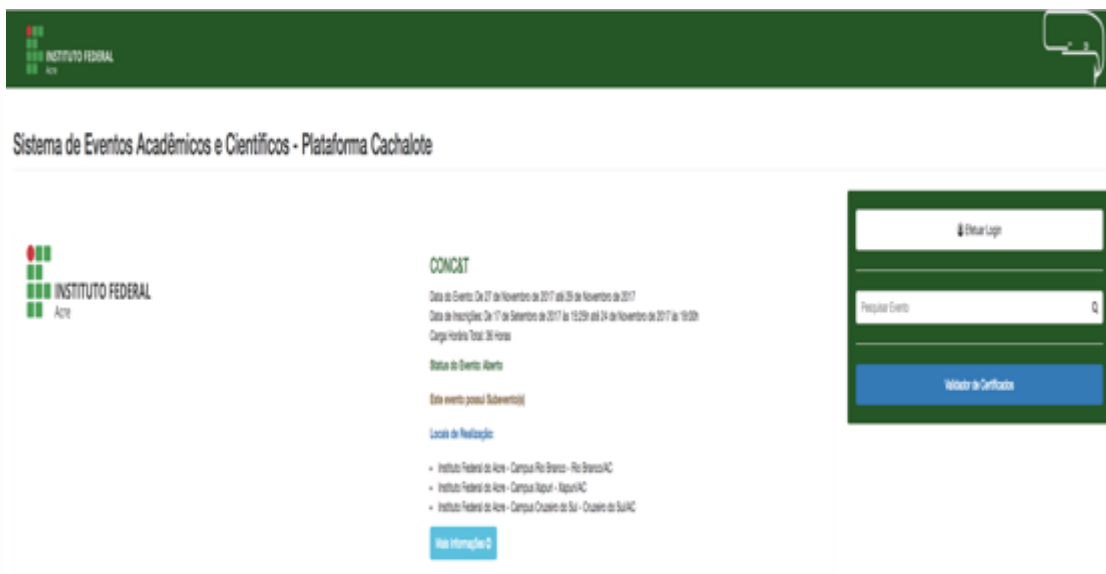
INSTITUTO FEDERAL
Acre

Sistema de Eventos Acadêmicos e Científicos - Plataforma Cachalote

INSTITUTO FEDERAL
Acre

CONC&T

Data do Evento: De 27 de Novembro de 2017 até 29 de Novembro de 2017
Data de Inscrições: De 17 de Setembro de 2017 às 15:29h até 24 de Novembro de 2017 às 19:00h
Carga Horária Total: 36 Horas

Status do Evento: Aberto

Este evento possui Subevento(s)

Locais de Realização:

- Instituto Federal do Acre - Campus Rio Branco - Rio Branco/AC
- Instituto Federal do Acre - Campus Xapuri - Xapuri/AC
- Instituto Federal do Acre - Campus Cruzeiro do Sul - Cruzeiro do Sul/AC

Mais informações

Efetuar Login

Pesquisar Evento

Validador de Certificados